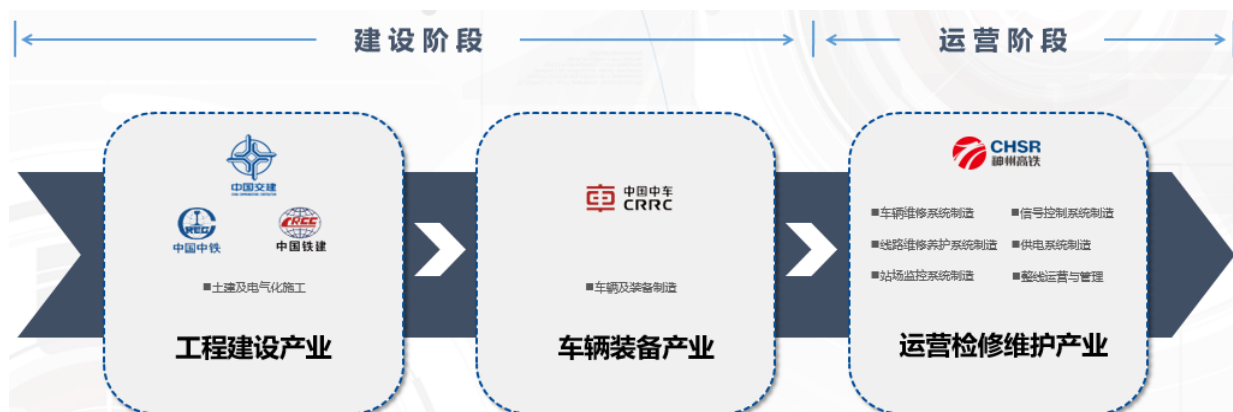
建设阶段

运营阶段

中国交建

CREC
中国中铁

CRCC
中国铁建

■土建及电气化施工

工程建设产业

中国中车
CRRC

■车辆及装备制造

车辆装备产业

CHSR
神州高铁

■车辆维修系统制造
■信号控制系统制造
■线路维修养护系统制造
■供电系统制造
■站场监控系统制造
■整线运营与管理

运营检修维护产业